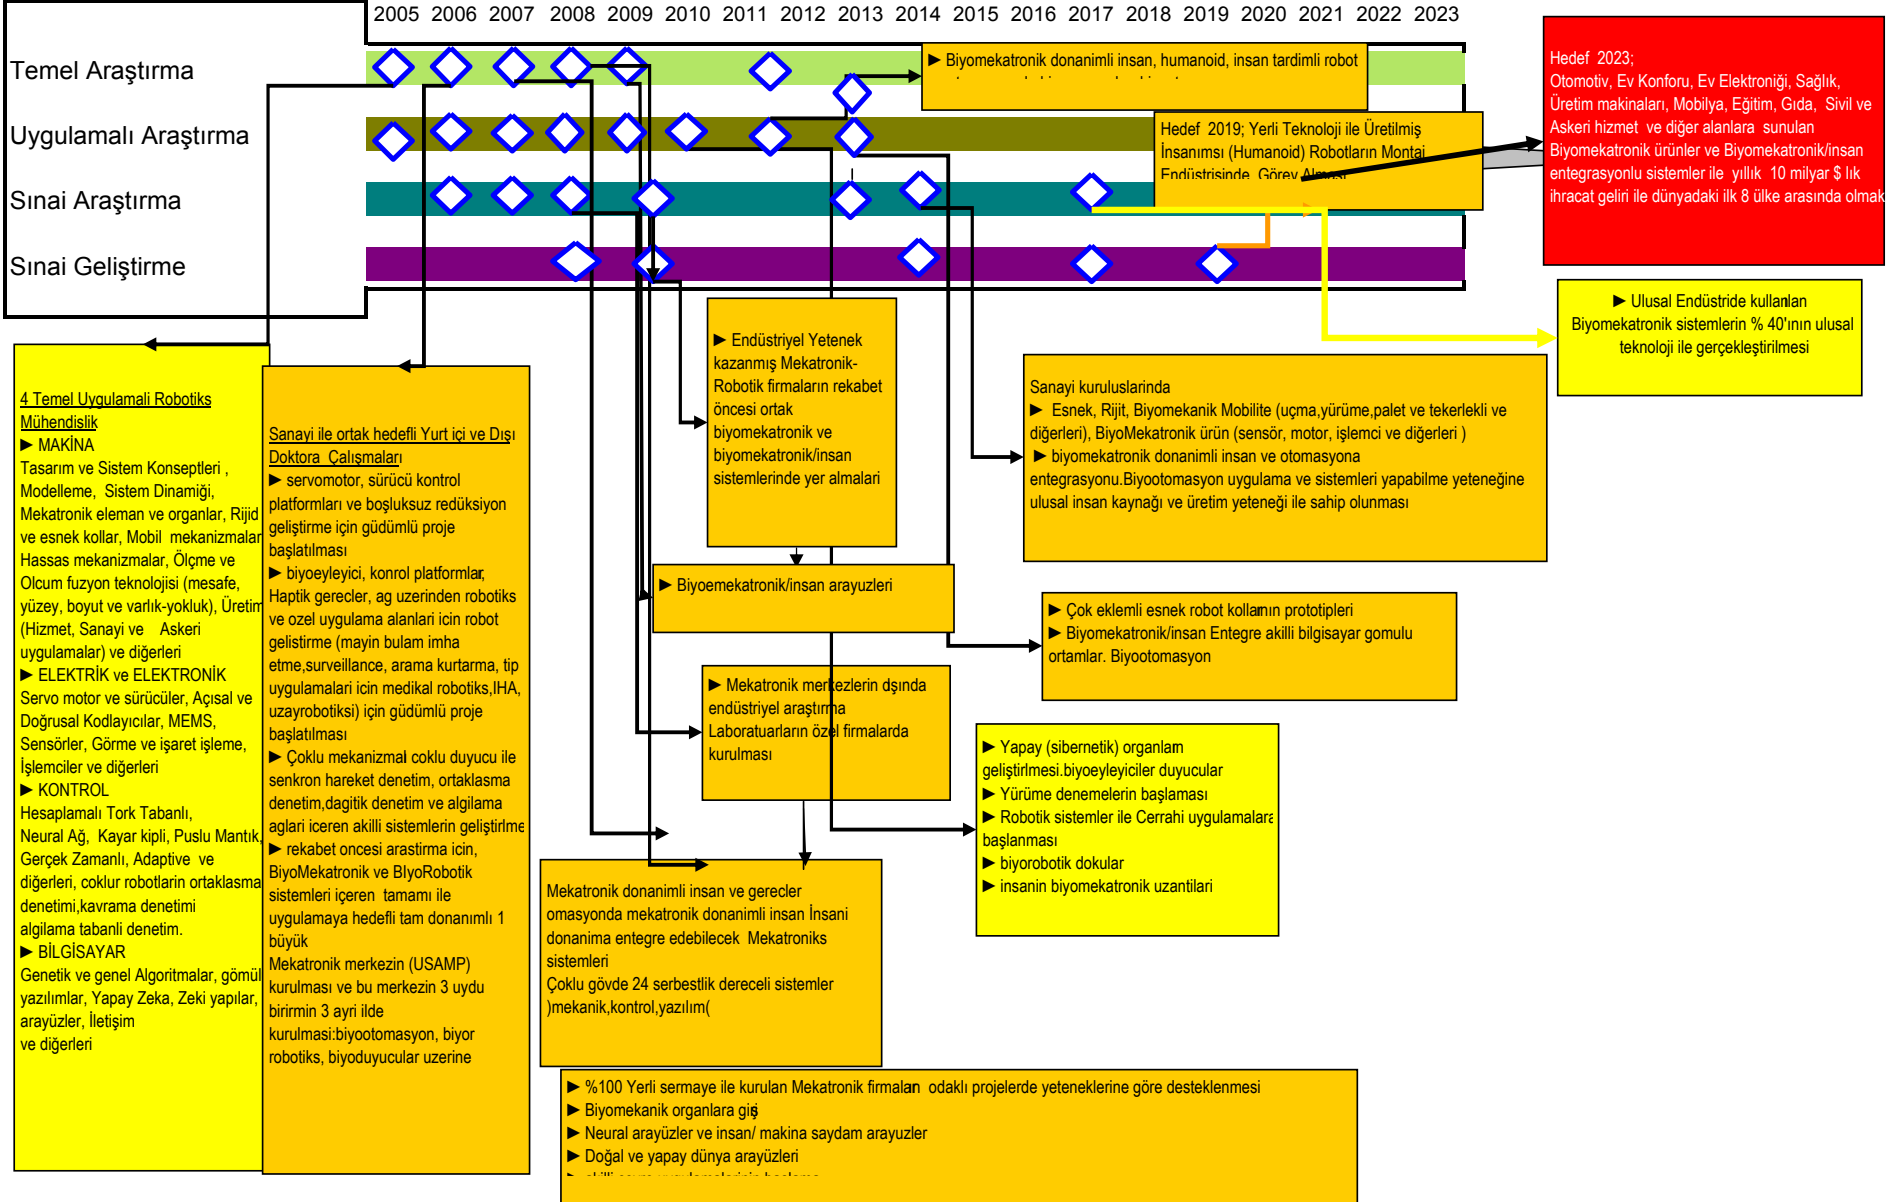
2005 2006 2007 2008 2009 2010 2011 2012 2013 2014 2015 2016 2017 2018 2019 2020 2021 2022 2023

Temel Araştırma

Uygulamalı Araştırma

Sınai Araştırma

Sınai Geliştirme

► Biyomekatronik donanimli insan, humanoid, insan tardimli robot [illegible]

Hedef 2019; Yerli Teknoloji ile Üretilmiş İnsanımsı (Humanoid) Robotların Montaj Endüstrisinde Görev Alması

Hedef 2023; Otomotiv, Ev Konforu, Ev Elektroniği, Sağlık, Üretim makinaları, Mobilya, Eğitim, Gıda, Sivil ve Askeri hizmet ve diğer alanlara sunulan Biyomekatronik ürünler ve Biyomekatronik/insan entegrasyonlu sistemler ile yıllık 10 milyar $ lık ihracat geliri ile dünyadaki ilk 8 ülke arasında olmak

► Ulusal Endüstride kullanılan Biyomekatronik sistemlerin % 40'ının ulusal teknoloji ile gerçekleştirilmesi

4 Temel Uygulamali Robotiks Mühendislik
► MAKİNA
Tasarım ve Sistem Konseptleri , Modelleme, Sistem Dinamiği, Mekatronik eleman ve organlar, Rijid ve esnek kollar, Mobil mekanizmalar Hassas mekanizmalar, Ölçme ve Olcum fuzyon teknolojisi (mesafe, yüzey, boyut ve varlık-yokluk), Üretim (Hizmet, Sanayi ve Askeri uygulamalar) ve diğerleri
► ELEKTRİK ve ELEKTRONİK
Servo motor ve sürücüler, Açısal ve Doğrusal Kodlayıcılar, MEMS, Sensörler, Görme ve işaret işleme, İşlemciler ve diğerleri
► KONTROL
Hesaplamalı Tork Tabanlı, Neural Ağ, Kayar kipli, Puslu Mantık, Gerçek Zamanlı, Adaptive ve diğerleri, coklu robotlarin ortaklasma denetimi,kavrama denetimi algılama tabanli denetim.
► BİLGİSAYAR
Genetik ve genel Algoritmalar, gömül yazılımlar, Yapay Zeka, Zeki yapılar, arayüzler, İletişim ve diğerleri

Sanayi ile ortak hedefli Yurt içi ve Dışı Doktora Çalışmaları
► servomotor, sürücü kontrol platformları ve boşluksuz redüksiyon geliştirme için güdümlü proje başlatılması
► biyoeyleyici, konrol platformlar, Haptik gerecler, ag uzerinden robotiks ve ozel uygulama alanlari icin robot gelistirme (mayin bulam imha etme,surveillance, arama kurtarma, tip uygulamalari icin medikal robotiks,IHA, uzayrobotiksi) için güdümlü proje başlatılması
► Çoklu mekanizmal coklu duyucu ile senkron hareket denetim, ortaklasma denetim,dagitik denetim ve algilama aglari iceren akilli sistemlerin geliştirilme
► rekabet oncesi arastirma icin, BiyoMekatronik ve BIyoRobotik sistemleri içeren tamamı ile uygulamaya hedefli tam donanımlı 1 büyük
Mekatronik merkezin (USAMP) kurulması ve bu merkezin 3 uydu birirmin 3 ayri ilde kurulmasi:biyootomasyon, biyor robotiks, biyoduyucular uzerine

► Endüstriyel Yetenek kazanmış Mekatronik-Robotik firmaların rekabet öncesi ortak biyomekatronik ve biyomekatronik/insan sistemlerinde yer almalari

Sanayi kuruluslarinda
► Esnek, Rijit, Biyomekanik Mobilite (uçma,yürüme,palet ve tekerlekli ve diğerleri), BiyoMekatronik ürün (sensör, motor, işlemci ve diğerleri )
► biyomekatronik donanimli insan ve otomasyona entegrasyonu.Biyootomasyon uygulama ve sistemleri yapabilme yeteneğine ulusal insan kaynağı ve üretim yeteneği ile sahip olunması

► Biyoemekatronik/insan arayuzleri

► Çok eklemli esnek robot kolların prototipleri
► Biyomekatronik/insan Entegre akilli bilgisayar gomulu ortamlar. Biyootomasyon

► Mekatronik merkezlerin dşında endüstriyel araştırma Laboratuarların özel firmalarda kurulması

► Yapay (sibernetik) organların geliştirlmesi.biyoeyleyiciler duyucular
► Yürüme denemelerin başlaması
► Robotik sistemler ile Cerrahi uygulamalara başlanması
► biyorobotik dokular
► insanin biyomekatronik uzantilari

Mekatronik donanimli insan ve gerecler omasyonda mekatronik donanimli insan İnsani donanima entegre edebilecek Mekatroniks sistemleri
Çoklu gövde 24 serbestlik dereceli sistemler )mekanik,kontrol,yazılım(

► %100 Yerli sermaye ile kurulan Mekatronik firmaları odaklı projelerde yeteneklerine göre desteklenmesi
► Biyomekanik organlara giş
► Neural arayüzler ve insan/ makina saydam arayuzler
► Doğal ve yapay dünya arayüzleri
► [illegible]